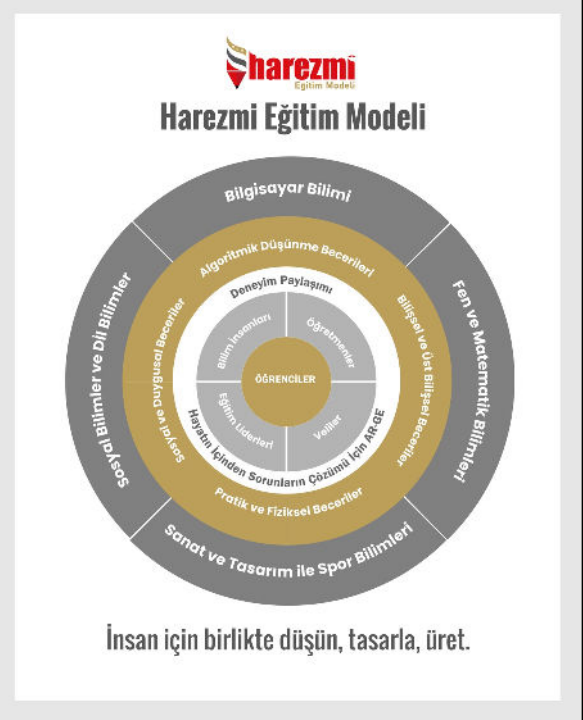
harezmi
Eğitim Modeli

Harezmi Eğitim Modeli

Bilgisayar Bilimi

Fen ve Matematik Bilimleri

Sanat ve Tasarım ile Spor Bilimleri

Sosyal Bilimler ve Dil Bilimler

Algoritmik Düşünme Becerileri

Bilişsel ve Üst Bilişsel Beceriler

Pratik ve Fiziksel Beceriler

Sosyal ve Duygusal Beceriler

Deneyim Paylaşımı

Hayatın İçinden Sorunların Çözümü İçin AR-GE

Bilim İnsanları

Öğretmenler

Veliler

Eğitim Liderleri

ÖĞRENCİLER

İnsan için birlikte düşün, tasarla, üret.